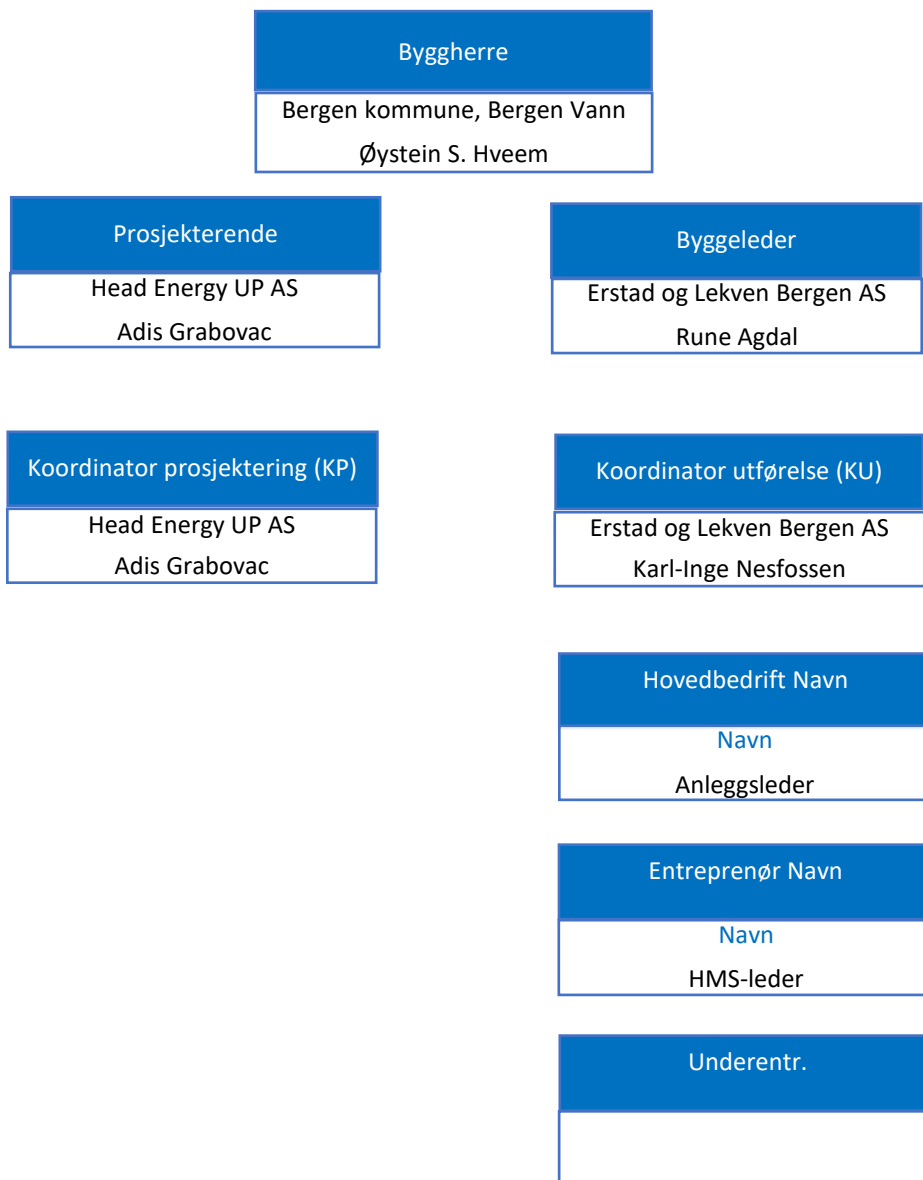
Byggherre

Bergen kommune, Bergen Vann

Øystein S. Hveem

Prosjekterende

Head Energy UP AS

Adis Grabovac

Byggeleder

Erstad og Lekven Bergen AS

Rune Agdal

Koordinator prosjektering (KP)

Head Energy UP AS

Adis Grabovac

Koordinator utførelse (KU)

Erstad og Lekven Bergen AS

Karl-Inge Nesfossen

Hovedbedrift Navn

Navn

Anleggsleder

Entreprenør Navn

Navn

HMS-leder

Underentr.